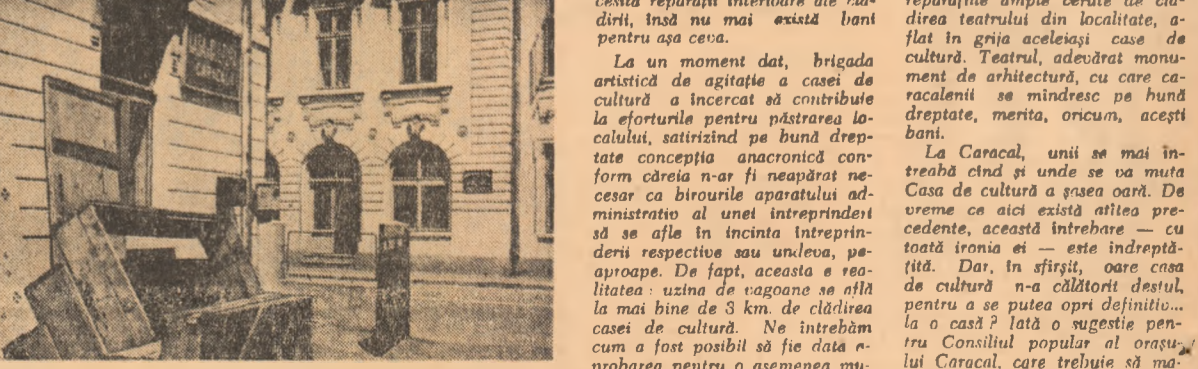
cesita reparații interioare ale clădirii, însă nu mai există bani pentru așa ceva.

La un moment dat, brigada artistică de agitație a casei de cultură a încercat să contribuie la eforturile pentru păstrarea localului, satirizînd pe bună dreptate concepția anacronică conform căreia n-ar fi neapărat necesar ca birourile aparatului administrativ al unei întreprinderi să se afle în incinta întreprinderii respective sau undeva, pe aproape. De fapt, aceasta e realitatea: uzina de vagoane se află la mai bine de 3 km. de clădirea casei de cultură. Ne întrebăm cum a fost posibil să fie dată aprobarea pentru o asemenea mu-

reparațiile ample cerute de clădirea teatrului din localitate, aflat în grija aceleiași case de cultură. Teatrul, adevărat monument de arhitectură, cu care caracalenii se mîndresc pe bună dreptate, merita, oricum, acești bani.

La Caracal, unii se mai întreabă cînd și unde se va muta Casa de cultură a șasea oară. De vreme ce aici există atîtea precedente, această întrebare — cu toată ironia ei — este îndreptățită. Dar, în sfîrșit, oare casa de cultură n-a călătorit destul, pentru a se putea opri definitiv... la o casă? Iată o sugestie pentru Consiliul popular al orașului Caracal, care trebuie să ma-